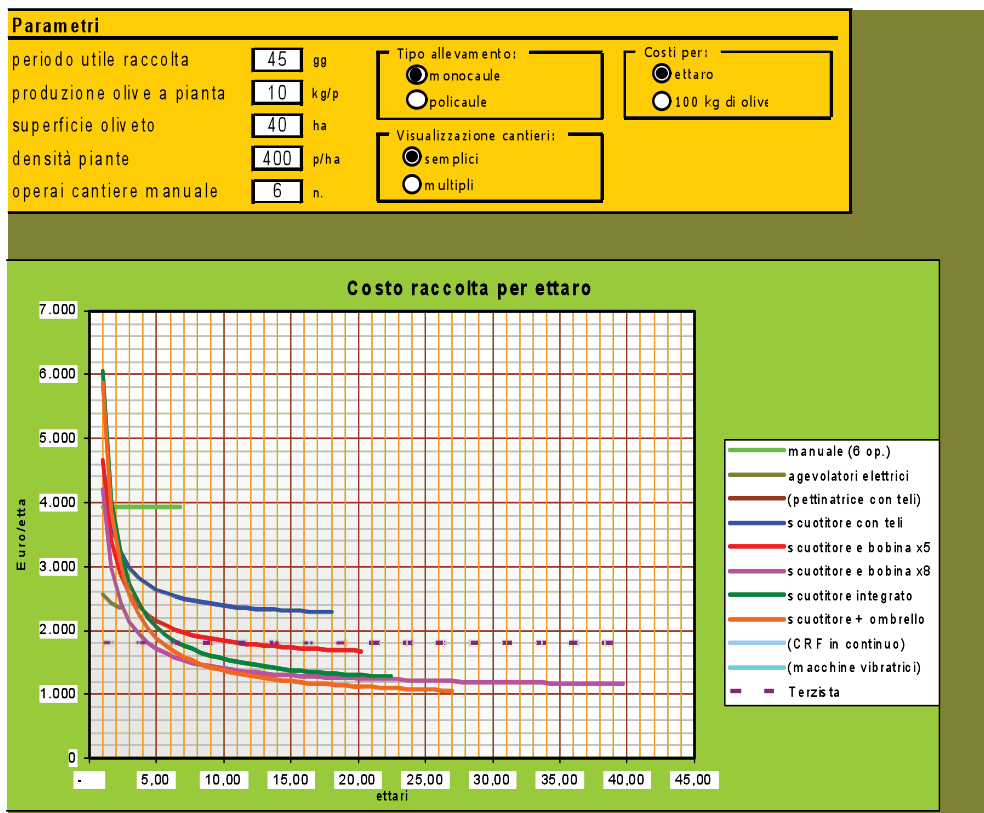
Parametri

periodo utile raccolta 45 gg
produzione olive a pianta 10 kg/p
superficie oliveto 40 ha
densità piante 400 p/ha
operai cantiere manuale 6 n.

Tipo allevamento:
monocaule
policaule

Visualizzazione cantieri:
semplici
multipli

Costi per:
ettaro
100 kg di olive

Costo raccolta per ettaro

Euro/etta

7.000
6.000
5.000
4.000
3.000
2.000
1.000
0

- 5,00 10,00 15,00 20,00 25,00 30,00 35,00 40,00 45,00

ettari

manuale (6 op.)
agevolatori elettrici
(pettinatrice con teli)
scuotitore con teli
scuotitore e bobina x5
scuotitore e bobina x8
scuotitore integrato
scuotitore + ombrello
(CRF in continuo)
(macchine vibratrici)
Terzista